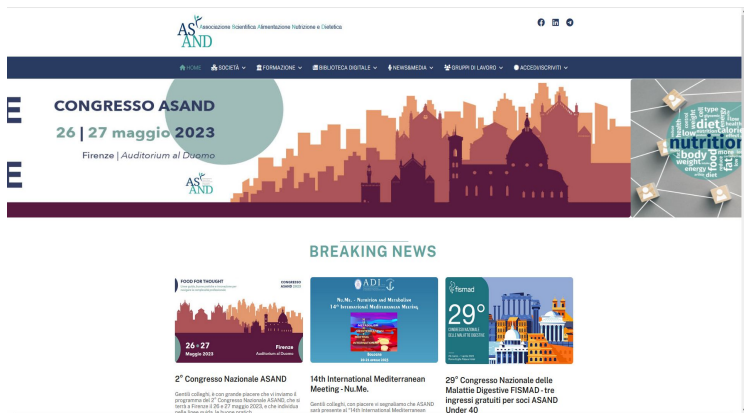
AS AND Associazione Scientifica Alimentazione Nutrizione e Dietetica

HOME SOCIETÀ FORMAZIONE BIBLIOTECA DIGITALE NEWS&MEDIA GRUPPI DI LAVORO ACCEDI/ISCRIVITI

E

CONGRESSO ASAND

26 | 27 maggio 2023

Firenze | Auditorium al Duomo

AS AND

E

nutrition diet body health energy low type food calorie

BREAKING NEWS

FOOD FOR THOUGHT

CONGRESSO ASAND 2023

26 • 27 Maggio 2023

Firenze Auditorium al Duomo

ADI

Nu.Me. - Nutrition and Metabolism 14th International Mediterranean Meeting

29° fismad

2° Congresso Nazionale ASAND

Gentili colleghi, è con grande piacere che vi inviamo il programma del 2° Congresso Nazionale ASAND, che si terrà a Firenze il 26 e 27 maggio 2023, e che indichiamo nella linea guida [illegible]

14th International Mediterranean Meeting - Nu.Me.

Gentili colleghi, con piacere vi segnaliamo che ASAND sarà presente al "14th International Mediterranean

29° Congresso Nazionale delle Malattie Digestive FISMAD - tre ingressi gratuiti per soci ASAND Under 40